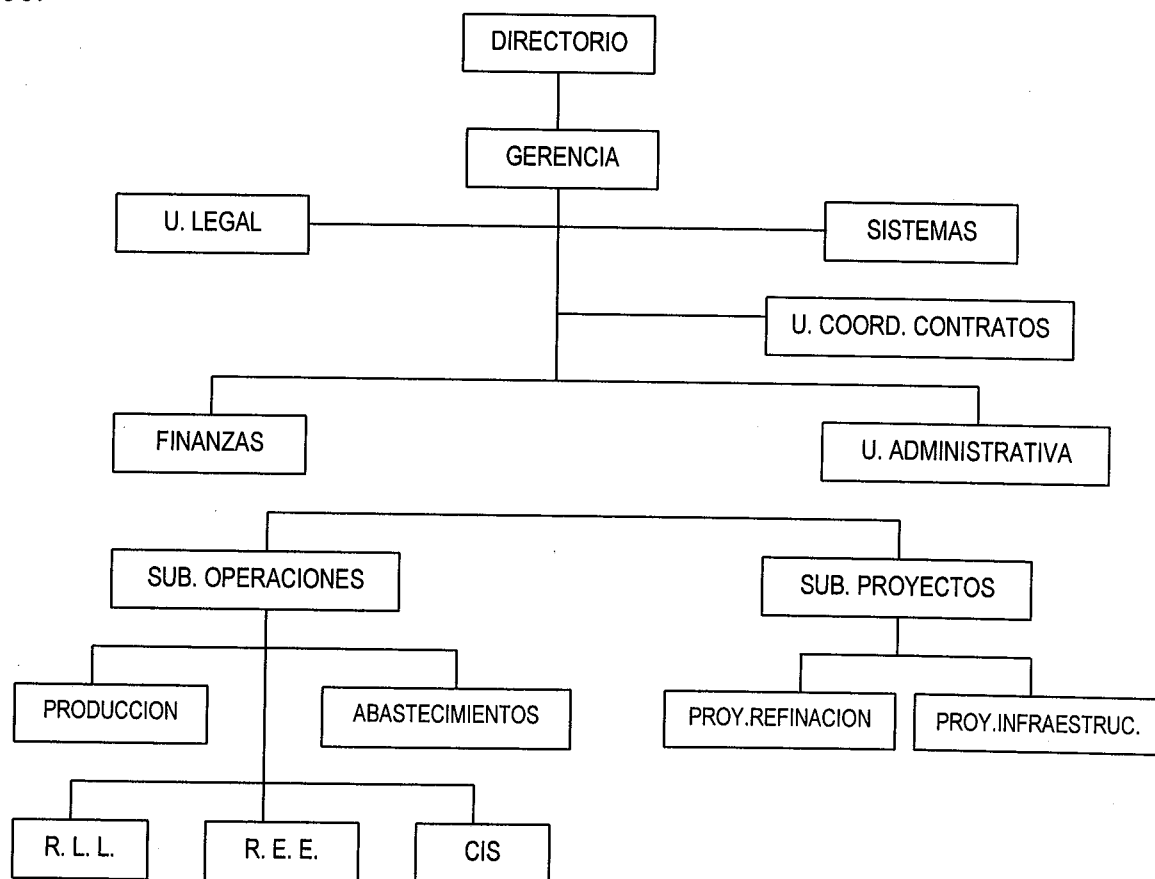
DIRECTORIO

GERENCIA

U. LEGAL

SISTEMAS

U. COORD. CONTRATOS

FINANZAS

U. ADMINISTRATIVA

SUB. OPERACIONES

SUB. PROYECTOS

PRODUCCION

ABASTECIMIENTOS

PROY.REFINACION

PROY.INFRAESTRUC.

R. L. L.

R. E. E.

CIS